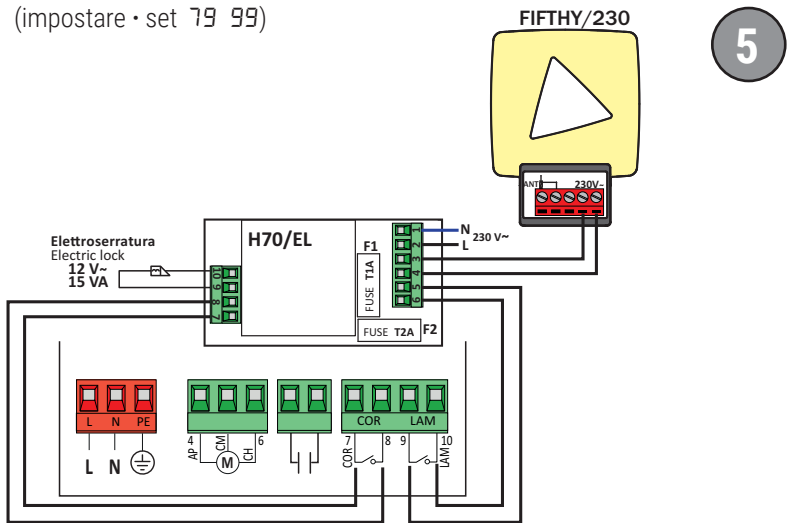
(impostare • set 79 99)

FIFTHY/230

5

ANT

230V~

Elettroserratura
Electric lock
12 V~
15 VA

H70/EL

F1

T1A

FUSE

FUSE T2A F2

10
9
8
7

1
2
3
4
5
6

N
L 230 V~

L N PE

L N

4 AP CM CH 6

M

COR LAM

7 COR 8 9 10 LAM